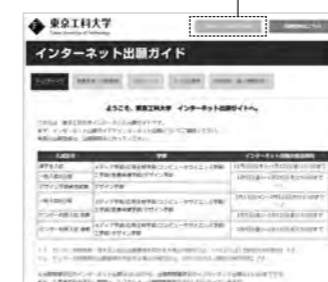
東京工科大学
Tokyo University of Technology

インターネット出願ガイド

ようこそ、東京工科大学 インターネット出願サイトへ。

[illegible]

| 入試区分 | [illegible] | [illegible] | インターネット出願登録期間 |
|---|---|---|---|
| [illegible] | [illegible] | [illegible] | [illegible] |
| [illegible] | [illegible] | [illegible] | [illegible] |
| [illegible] | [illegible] | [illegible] | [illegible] |
| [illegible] | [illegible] | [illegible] | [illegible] |
| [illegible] | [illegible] | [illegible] | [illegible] |
| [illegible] | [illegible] | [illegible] | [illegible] |

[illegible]